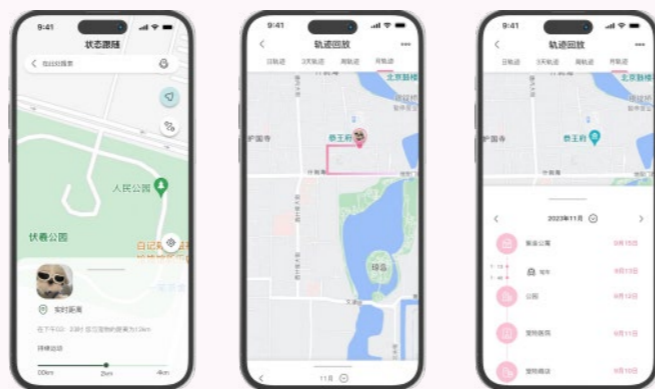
9:41

状态跟随

伏春公园

人民公园

实时距离

9:41

轨迹回放

日轨迹 3天轨迹 周轨迹 月轨迹

护国寺

恭王府

北京鼓楼

9:41

轨迹回放

日轨迹 3天轨迹 周轨迹 月轨迹

护国寺

恭王府

北京鼓楼

2023年11月

公园